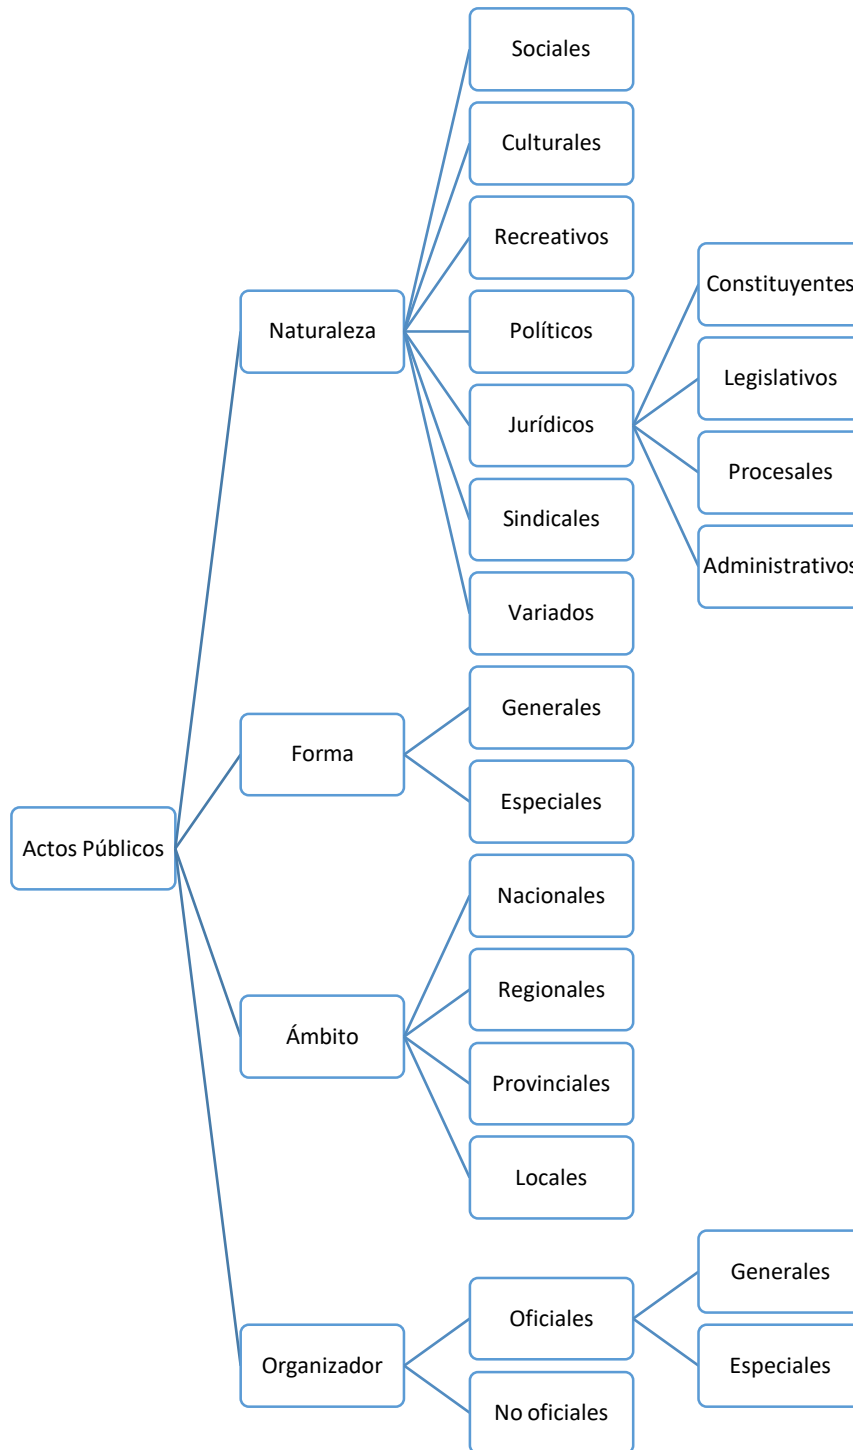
Actos Públicos

Naturaleza

Sociales

Culturales

Recreativos

Políticos

Jurídicos

Constituyentes

Legislativos

Procesales

Administrativos

Sindicales

Variados

Forma

Generales

Especiales

Ámbito

Nacionales

Regionales

Provinciales

Locales

Organizador

Oficiales

Generales

Especiales

No oficiales